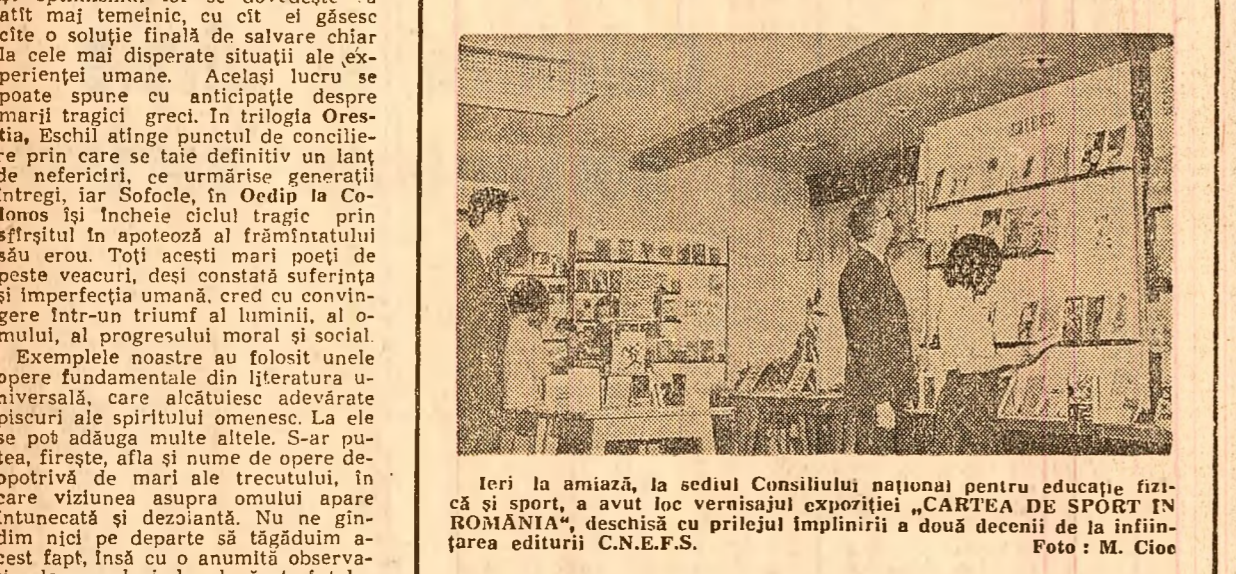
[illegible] optimismul lor se dovedește cu atît mai temeinic, cu cît ei găsesc cîte o soluție finală de salvare chiar la cele mai disperate situații ale experienței umane. Același lucru se poate spune cu anticipație despre marii tragici greci. In trilogia Orestia, Eschil atinge punctul de concilie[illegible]re prin care se taie definitiv un lanț de nefericiri, ce urmărise generații întregi, iar Sofocle, în Oedip la Colonos își încheie ciclul tragic prin sfîrșitul în apoteoză al frămîntatului său erou. Toți acești mari poeți de peste veacuri, deși constată suferința și imperfecția umană, cred cu convingere într-un triumf al luminii, al omului, al progresului moral și social.

Exemplele noastre au folosit unele opere fundamentale din literatura universală, care alcătuiesc adevărate piscuri ale spiritului omenesc. La ele se pot adăuga multe altele. S-ar putea, firește, afla și nume de opere deopotrivă de mari ale trecutului, în care viziunea asupra omului apare întunecată și dezolantă. Nu ne gîndim nici pe departe să tăgăduim acest fapt, însă cu o anumită observa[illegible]

Ieri la amiază, la sediul Consiliului național pentru educație fizică și sport, a avut loc vernisajul expoziției „CARTEA DE SPORT ÎN ROMÂNIA", deschisă cu prilejul împlinirii a două decenii de la înființarea editurii C.N.E.F.S.
Foto : M. Cioc